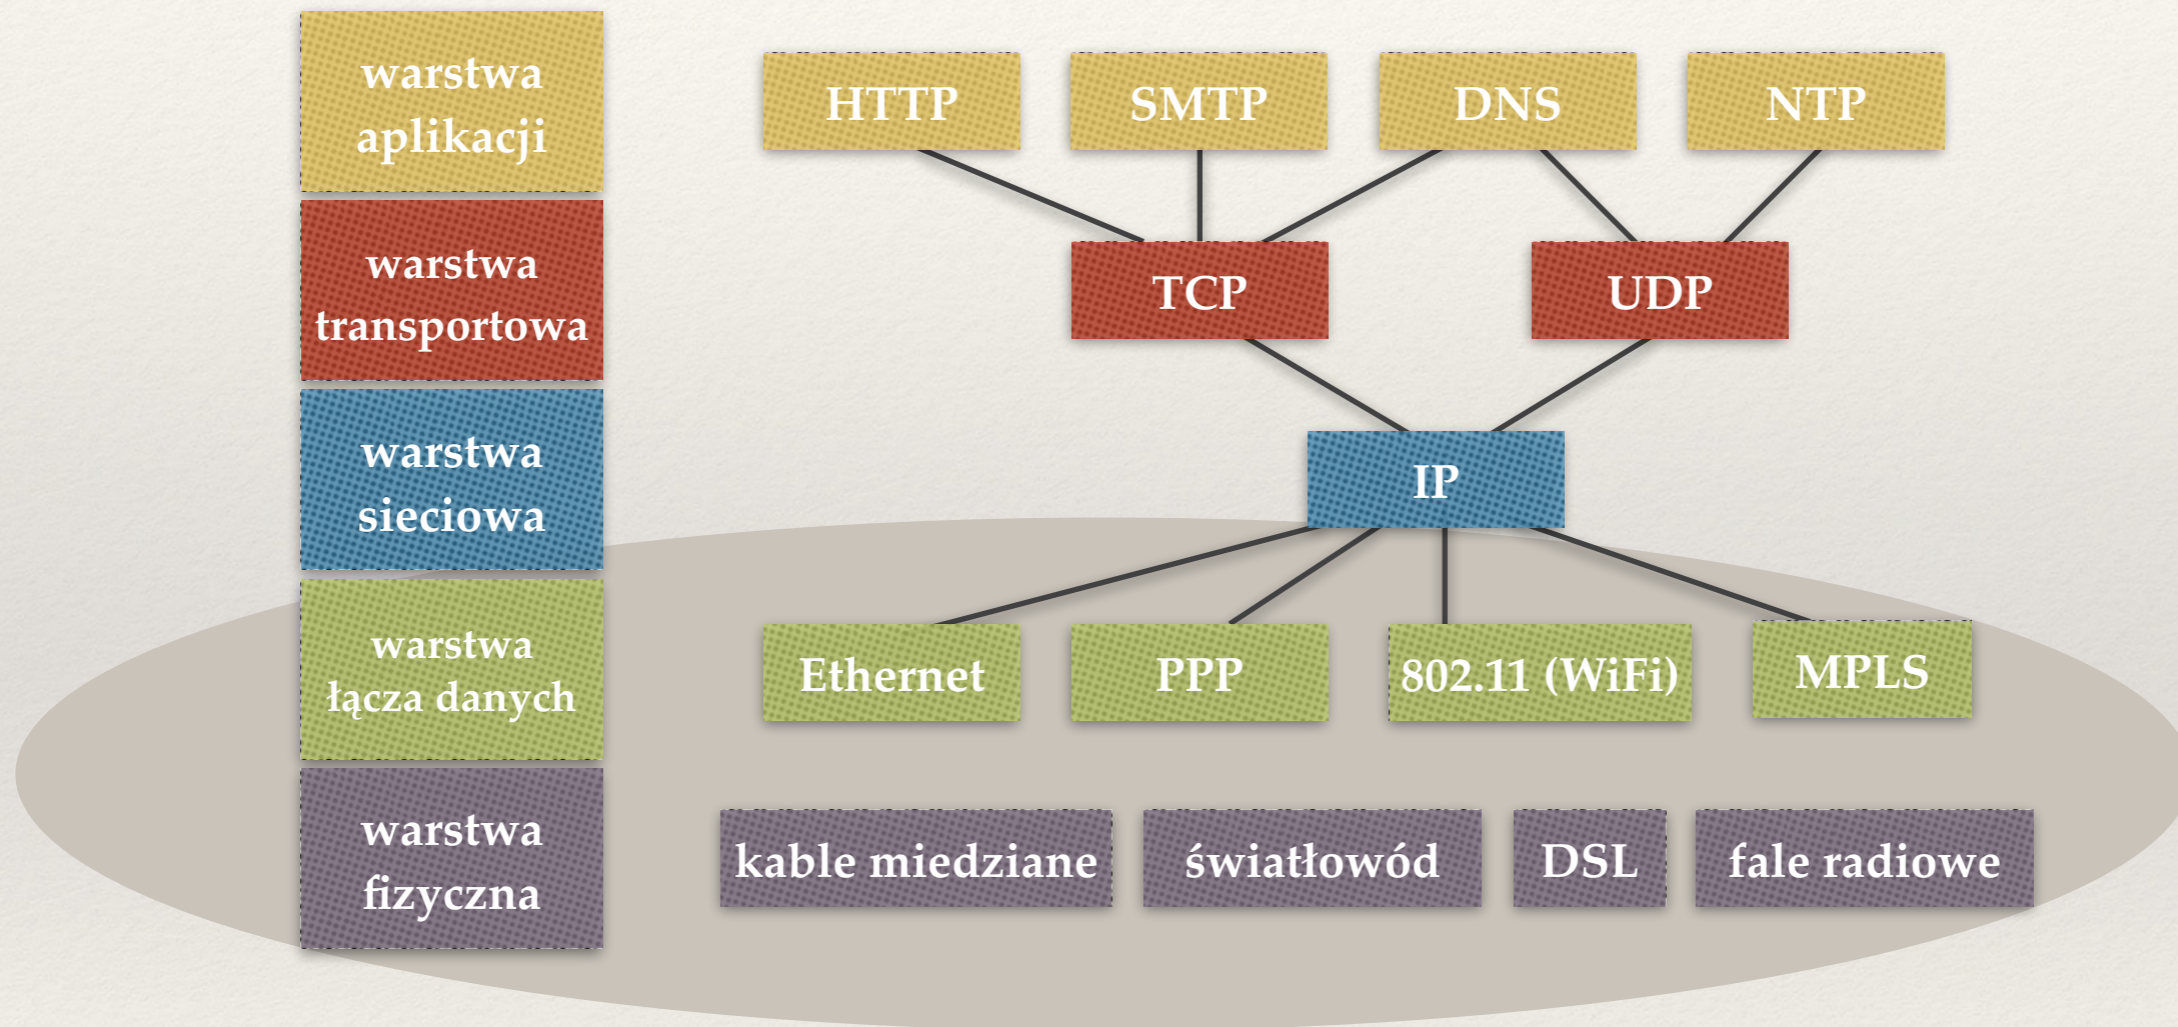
warstwa aplikacji

warstwa transportowa

warstwa sieciowa

warstwa łącza danych

warstwa fizyczna

HTTP

SMTP

DNS

NTP

TCP

UDP

IP

Ethernet

PPP

802.11 (WiFi)

MPLS

kable miedziane

światłowód

DSL

fale radiowe